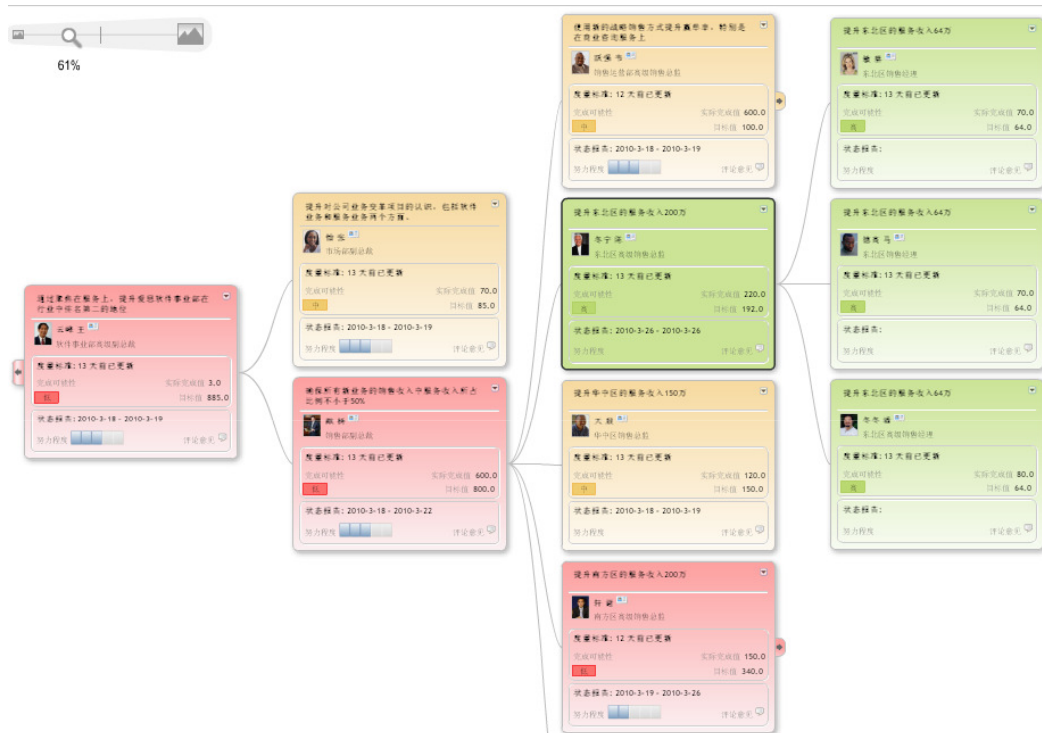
61%

通过卖软件服务上，提升我总软件事业部在行业中排名第二的地位
云 峰 王
软件事业部高级副总裁
度量标准：13 天前已更新
完成可能性 实际完成值 3.0
低 目标值 885.0
状态报表：2010-3-18 - 2010-3-19
努力程度 评论意见

提升对公司业务变革项目的认识，包括软件业务和服务业务两个方面。
超 张
市场部副总裁
度量标准：13 天前已更新
完成可能性 实际完成值 70.0
中 目标值 85.0
状态报表：2010-3-18 - 2010-3-19
努力程度 评论意见

确保所有服务业务的销售收入中服务收入所占比例不小于50%
斌 赵
销售部副总裁
度量标准：13 天前已更新
完成可能性 实际完成值 600.0
低 目标值 800.0
状态报表：2010-3-18 - 2010-3-22
努力程度 评论意见

使用新的战略销售方式提升赢率率，特别是在商业咨询服务上
振 华
销售运营部高级副总裁
度量标准：12 天前已更新
完成可能性 实际完成值 600.0
中 目标值 100.0
状态报表：2010-3-18 - 2010-3-19
努力程度 评论意见

提升东北区的服务收入200万
冬 宇 张
东北区高级销售总监
度量标准：13 天前已更新
完成可能性 实际完成值 220.0
高 目标值 192.0
状态报表：2010-3-26 - 2010-3-26
努力程度 评论意见

提升华中区的服务收入150万
大 斌
华中区销售总监
度量标准：13 天前已更新
完成可能性 实际完成值 120.0
中 目标值 150.0
状态报表：2010-3-18 - 2010-3-19
努力程度 评论意见

提升南方区的服务收入200万
开 箭
南方区高级销售总监
度量标准：12 天前已更新
完成可能性 实际完成值 150.0
低 目标值 340.0
状态报表：2010-3-19 - 2010-3-26
努力程度 评论意见

提升东北区的服务收入64万
敏 黄
东北区销售经理
度量标准：13 天前已更新
完成可能性 实际完成值 70.0
高 目标值 64.0
状态报表：
努力程度 评论意见

提升东北区的服务收入64万
德 亮 马
东北区销售经理
度量标准：13 天前已更新
完成可能性 实际完成值 70.0
高 目标值 64.0
状态报表：
努力程度 评论意见

提升东北区的服务收入64万
冬 冬 潘
东北区高级销售经理
度量标准：13 天前已更新
完成可能性 实际完成值 80.0
高 目标值 64.0
状态报表：
努力程度 评论意见